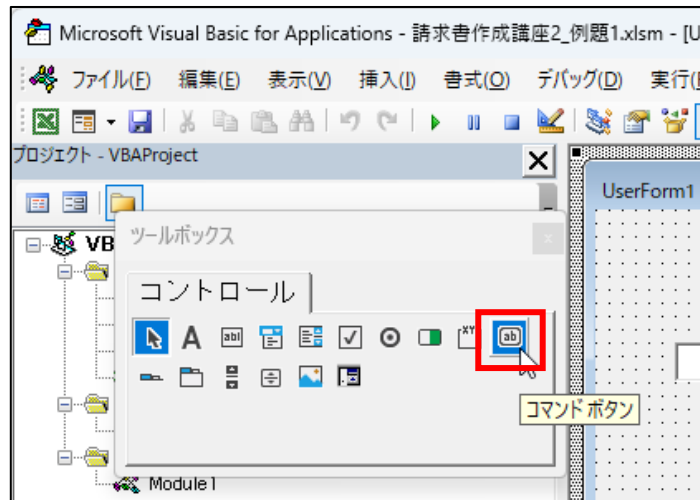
Microsoft Visual Basic for Applications - 請求書作成講座2_例題1.xlsm - [U

ファイル(F) 編集(E) 表示(V) 挿入(I) 書式(O) デバッグ(D) 実行(

プロジェクト - VBAProject

VB

ツールボックス

コントロール

A

ab|

XY

ab

コマンド ボタン

Module1

UserForm1